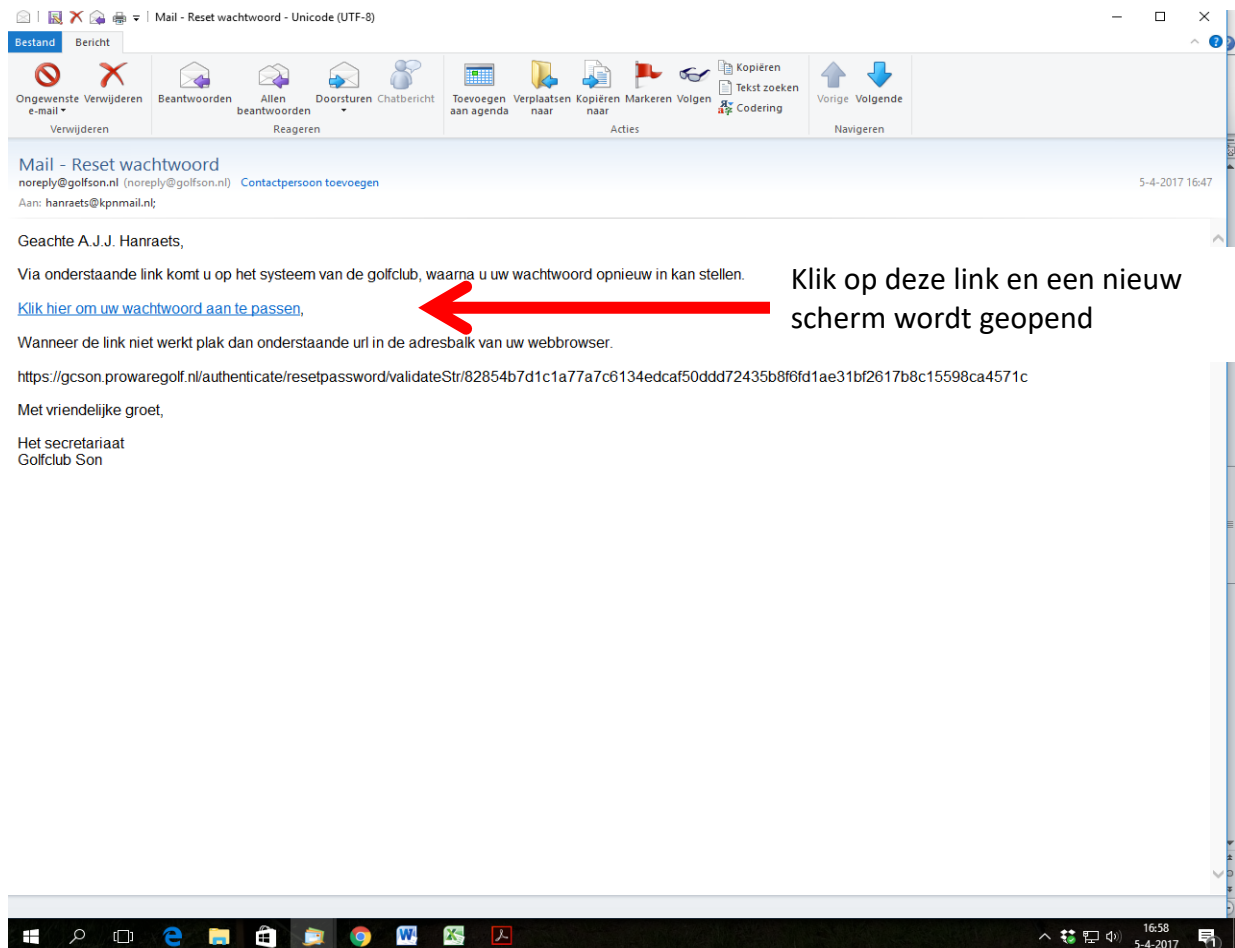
Mail - Reset wachtwoord - Unicode (UTF-8)

Bestand Bericht

Ongewenste e-mail Verwijderen
Verwijderen

Beantwoorden Allen beantwoorden Doorsturen Chatbericht
Reageren

Toevoegen aan agenda Verplaatsen naar Kopiëren naar Markeren Volgen Kopiëren Tekst zoeken Codering
Acties

Vorige Volgende
Navigeren

Mail - Reset wachtwoord
noreply@golfson.nl (noreply@golfson.nl) Contactpersoon toevoegen
5-4-2017 16:47
Aan: hanraets@kpnmail.nl;

Geachte A.J.J. Hanraets,

Via onderstaande link komt u op het systeem van de golfclub, waarna u uw wachtwoord opnieuw in kan stellen.

Klik hier om uw wachtwoord aan te passen,

Klik op deze link en een nieuw scherm wordt geopend

Wanneer de link niet werkt plak dan onderstaande url in de adresbalk van uw webbrowser.

https://gcson.prowaregolf.nl/authenticate/resetpassword/validateStr/82854b7d1c1a77a7c6134edcaf50ddd72435b8f6fd1ae31bf2617b8c15598ca4571c

Met vriendelijke groet,

Het secretariaat
Golfclub Son

16:58
5-4-2017